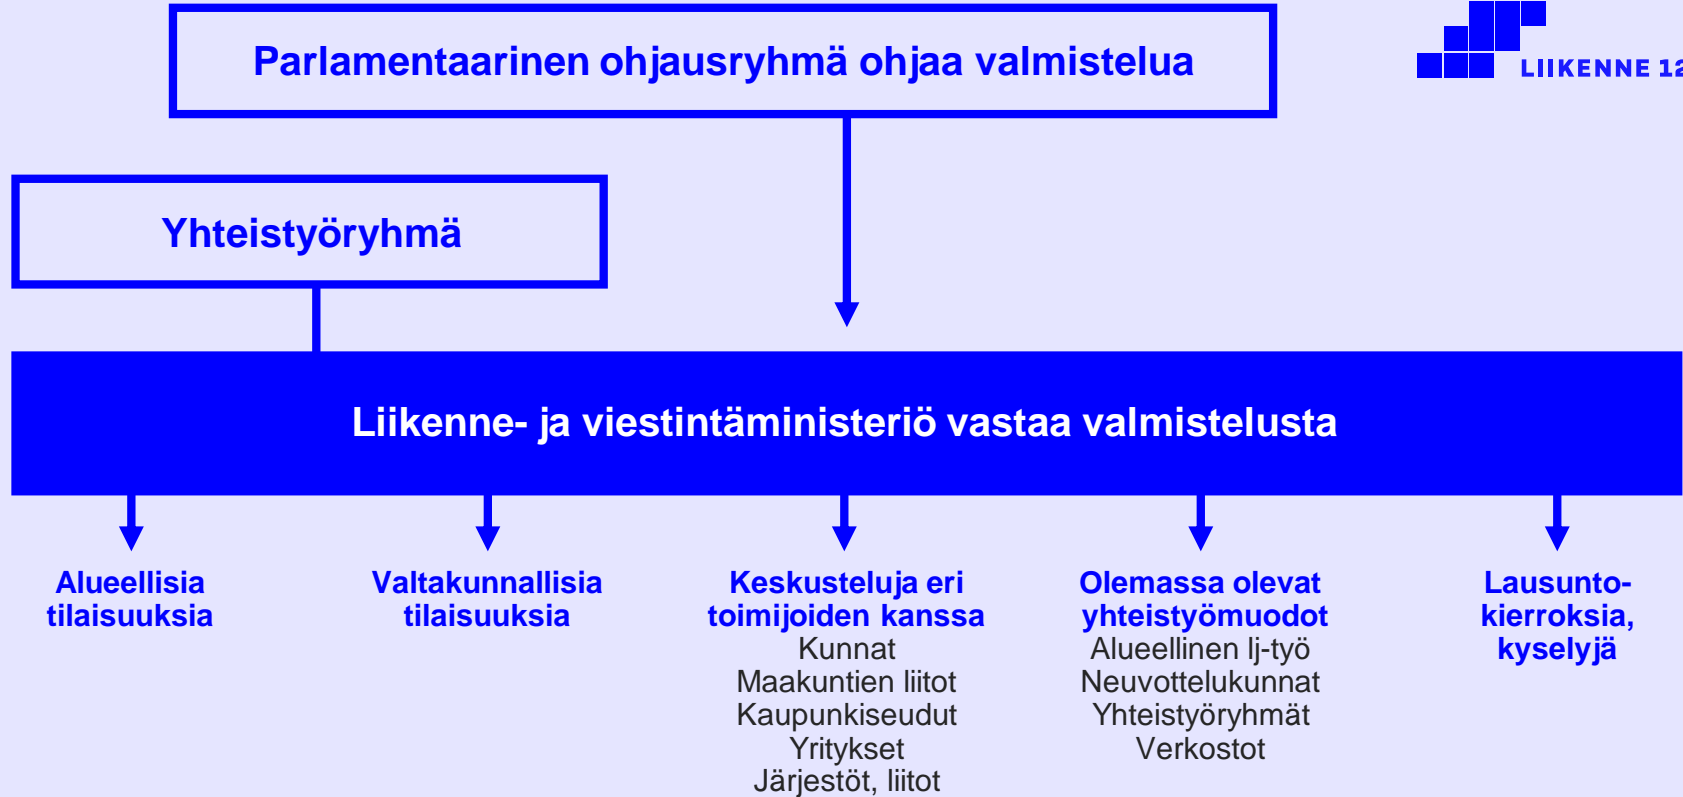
Parlamentaarinen ohjausryhmä ohjaa valmistelua

LIIKENNE 12

Yhteistyöryhmä

Liikenne- ja viestintäministeriö vastaa valmistelusta

Alueellisia tilaisuuksia

Valtakunnallisia tilaisuuksia

Keskusteluja eri toimijoiden kanssa
Kunnat
Maakuntien liitot
Kaupunkiseudut
Yritykset
Järjestöt, liitot

Olemassa olevat yhteistyömuodot
Alueellinen lj-työ
Neuvottelukunnat
Yhteistyöryhmät
Verkostot

Lausunto-kierroksia, kyselyjä